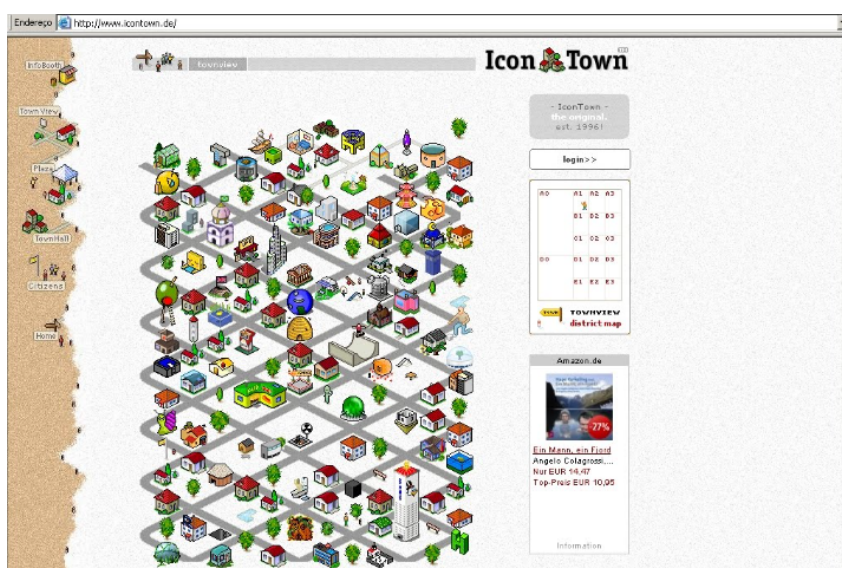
Endereço http://www.icontown.de/

InfoBooth
Town View
Plaza
TownHall
Citizens
Home

townview

Icon Town

- IconTown -
the original.
est. 1996!

login>>

| A0 | A1 | A2 | A3 |
|---|---|---|---|
| | B1 | B2 | B3 |
| | C1 | C2 | C3 |
| D0 | D1 | D2 | D3 |
| | E1 | E2 | E3 |

TOWNVIEW
district map

Amazon.de

-27%

Ein Mann, ein Fjord
Angelo Colagrossi,...
Nur EUR 14,47
Top-Preis EUR 10,95

Information